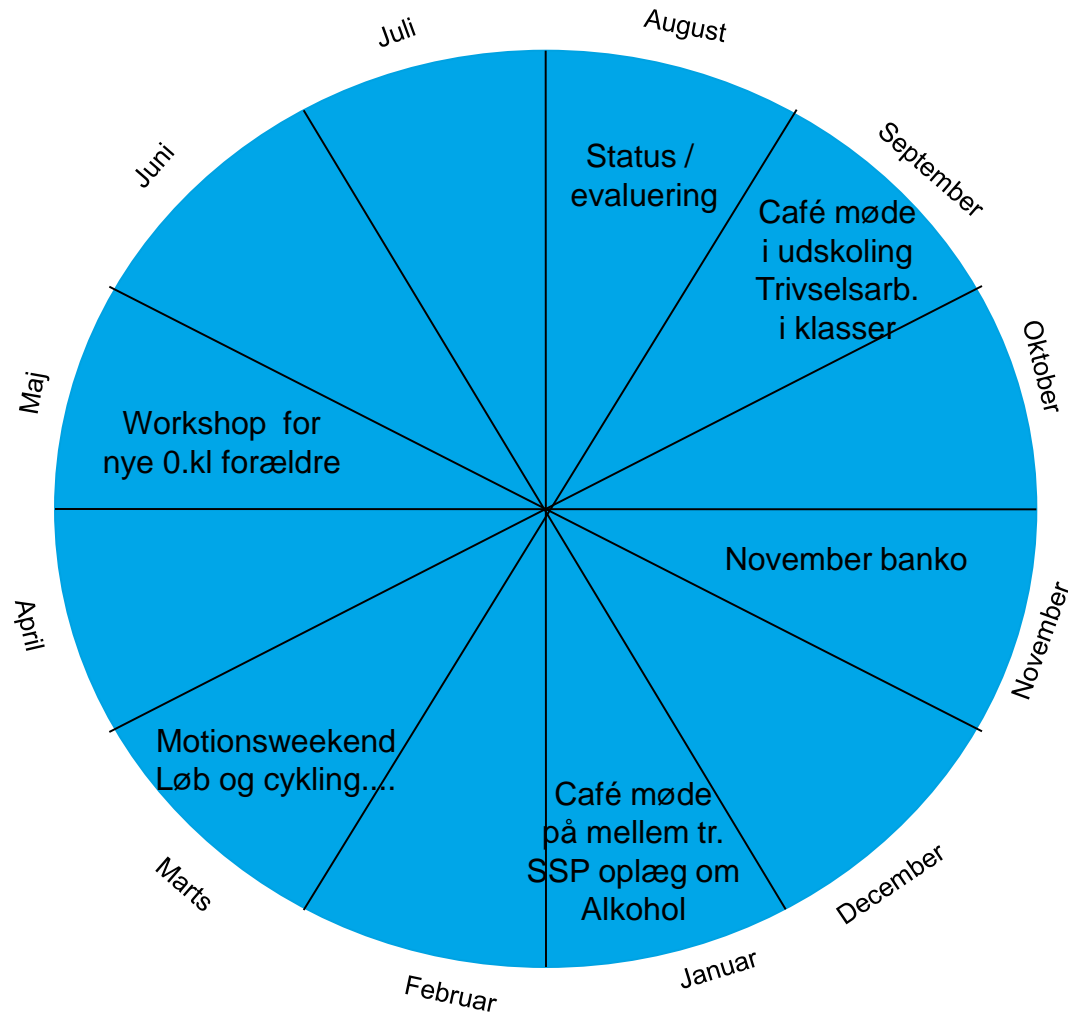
August

Status / evaluering

September

Café møde i udskoling Trivselsarb. i klasser

Oktober

November banko

November

December

Januar

Café møde på mellem tr. SSP oplæg om Alkohol

Februar

Marts

Motionsweekend Løb og cykling....

April

Maj

Workshop for nye 0.kl forældre

Juni

Juli